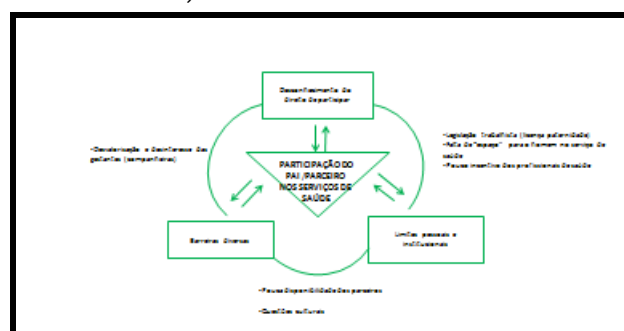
Desconhecimento do direito de participar

PARTICIPAÇÃO DO PAI /PARCEIRO NOS SERVIÇOS DE SAÚDE

-Desvalorização e desinteresse das gestantes (companheiras)

-Legislação trabalhista (licença paternidade)
-Falta de "espaço" para o homem no serviço de saúde
-Pouco incentivo dos profissionais de saúde

Barreiras diversas

Limites pessoais e institucionais

-Pouca disponibilidade dos parceiros

-Questões culturais